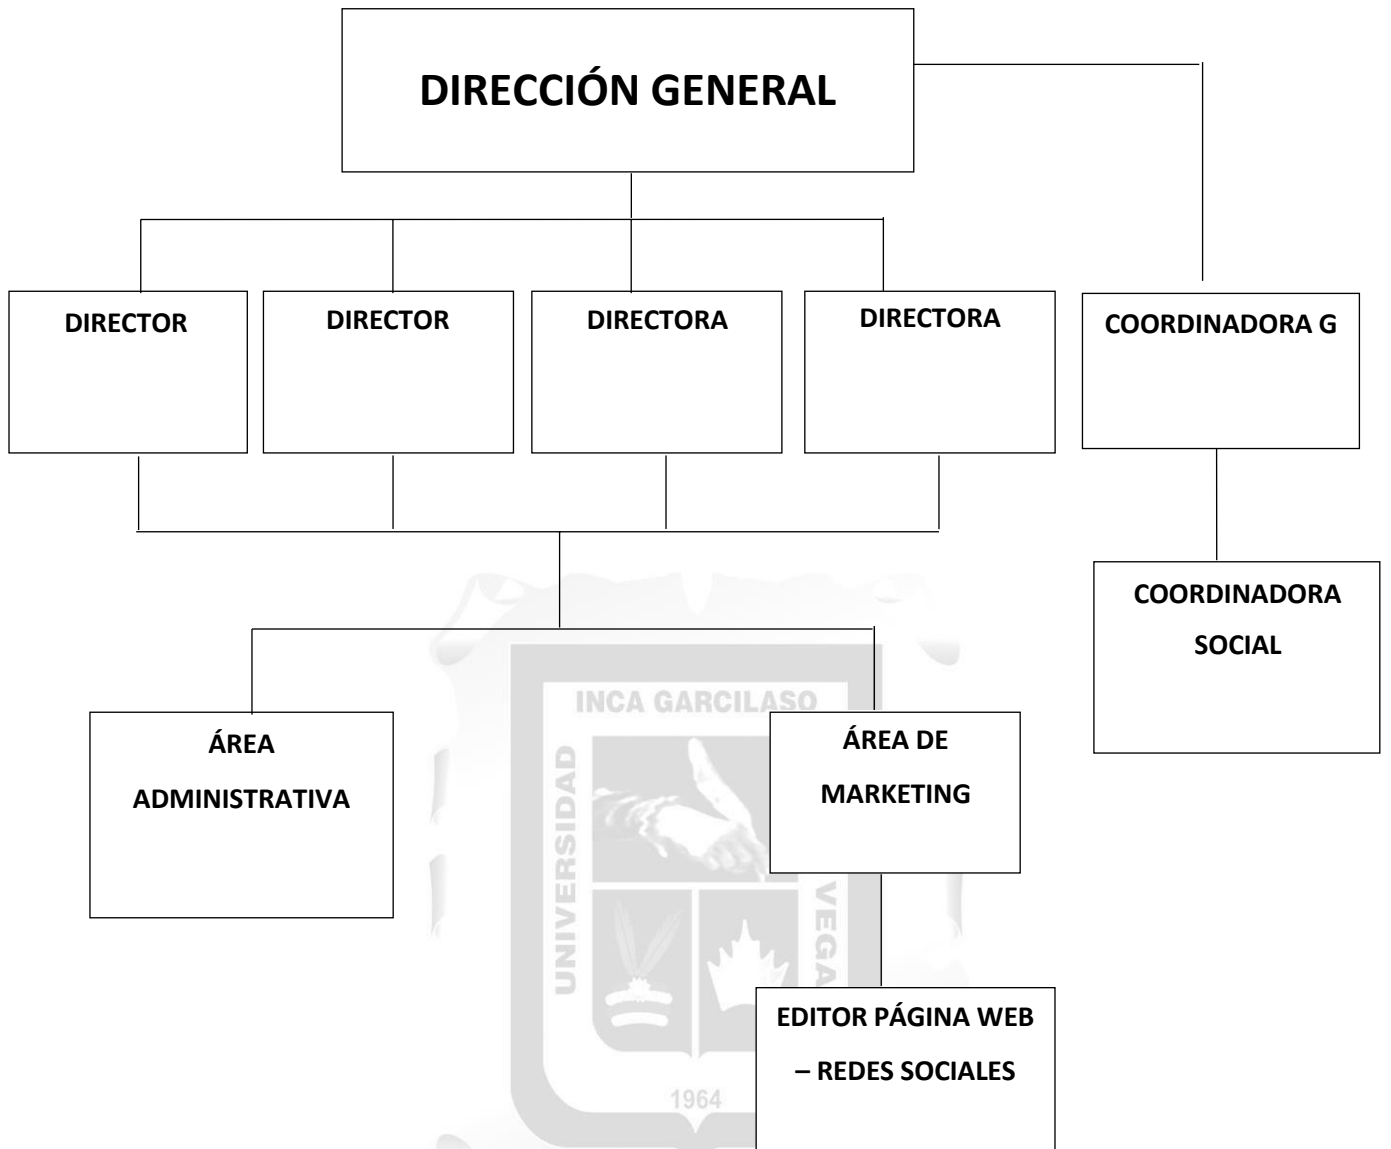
DIRECCIÓN GENERAL

DIRECTOR

DIRECTOR

DIRECTORA

DIRECTORA

COORDINADORA G

COORDINADORA SOCIAL

ÁREA ADMINISTRATIVA

ÁREA DE MARKETING

EDITOR PÁGINA WEB – REDES SOCIALES

INCA GARCILASO

UNIVERSIDAD

VEGA

1964